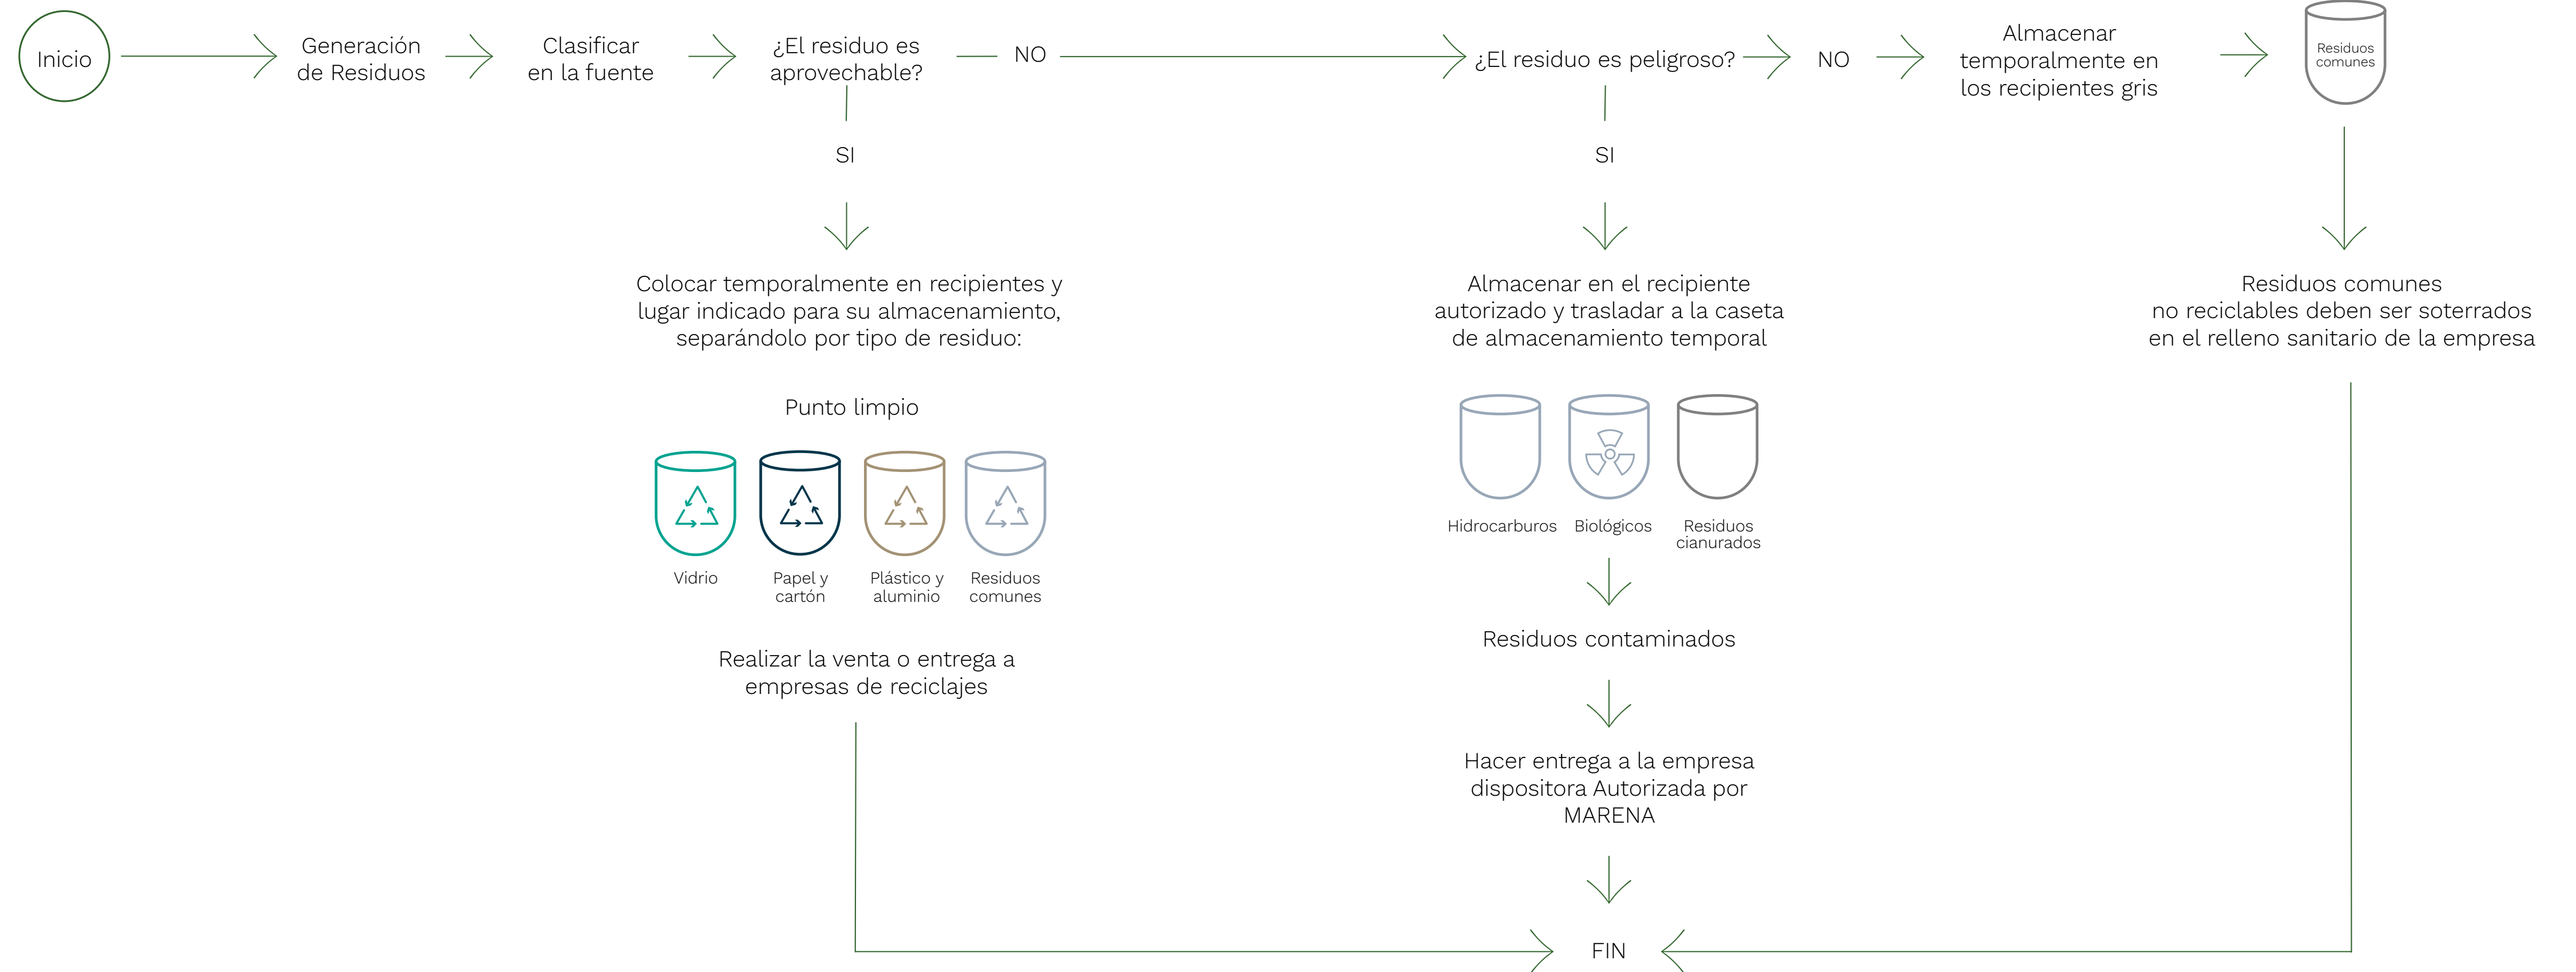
Inicio

Generación de Residuos

Clasificar en la fuente

¿El residuo es aprovechable?

NO

¿El residuo es peligroso?

NO

Almacenar temporalmente en los recipientes gris

Residuos comunes

SI

SI

Colocar temporalmente en recipientes y lugar indicado para su almacenamiento, separándolo por tipo de residuo:

Almacenar en el recipiente autorizado y trasladar a la caseta de almacenamiento temporal

Residuos comunes no reciclables deben ser soterrados en el relleno sanitario de la empresa

Punto limpio

Vidrio

Papel y cartón

Plástico y aluminio

Residuos comunes

Hidrocarburos

Biológicos

Residuos cianurados

Residuos contaminados

Realizar la venta o entrega a empresas de reciclajes

Hacer entrega a la empresa dispositora Autorizada por MARENA

FIN